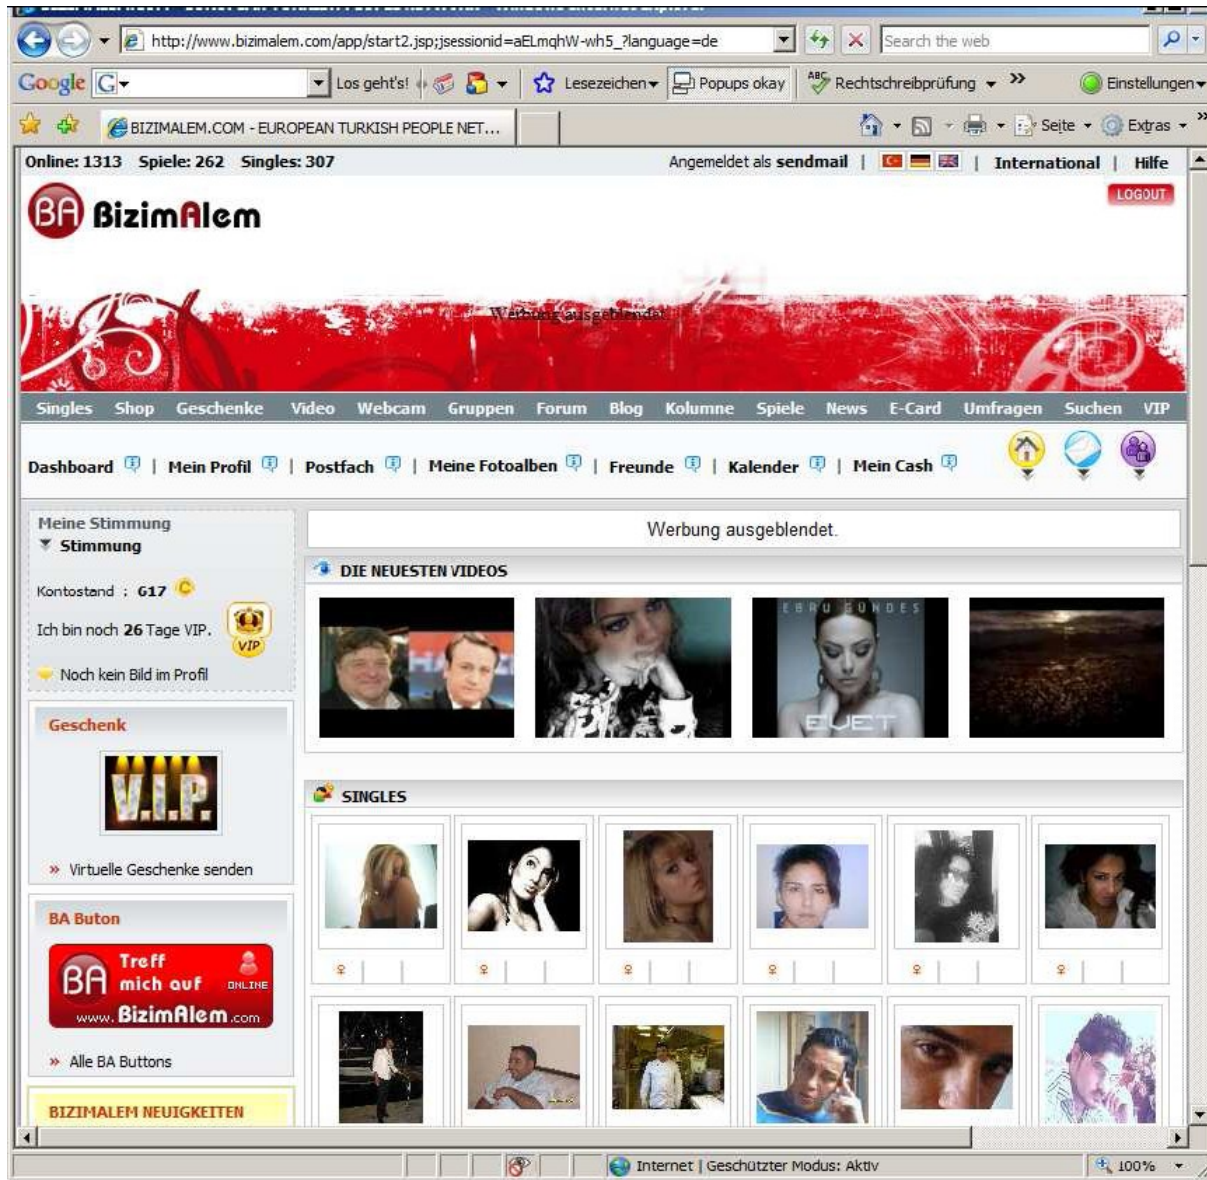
http://www.bizimalem.com/app/start2.jsp;jsessionid=aELmqhW-wh5_?language=de

Search the web

Google G Los geht's! Lesezeichen Popups okay Rechtschreibprüfung » Einstellungen

BIZIMALEM.COM - EUROPEAN TURKISH PEOPLE NET...

Seite Extras

Online: 1313 Spiele: 262 Singles: 307

Angemeldet als sendmail | | International | Hilfe

BA BizimAlem

LOGOUT

Werbung ausgeblendet

Singles Shop Geschenke Video Webcam Gruppen Forum Blog Kolumne Spiele News E-Card Umfragen Suchen VIP

Dashboard | Mein Profil | Postfach | Meine Fotoalben | Freunde | Kalender | Mein Cash

Meine Stimmung
Stimmung

Kontostand : 617

Ich bin noch 26 Tage VIP.

VIP

Noch kein Bild im Profil

Geschenk

V.I.P.

» Virtuelle Geschenke senden

BA Buton

BA Treff mich auf ONLINE www.BizimAlem.com

» Alle BA Buttons

BIZIMALEM NEUIGKEITEN

Werbung ausgeblendet.

DIE NEUESTEN VIDEOS

EBRU GÜNDEŞ

EVET

SINGLES

Internet | Geschützter Modus: Aktiv

100%